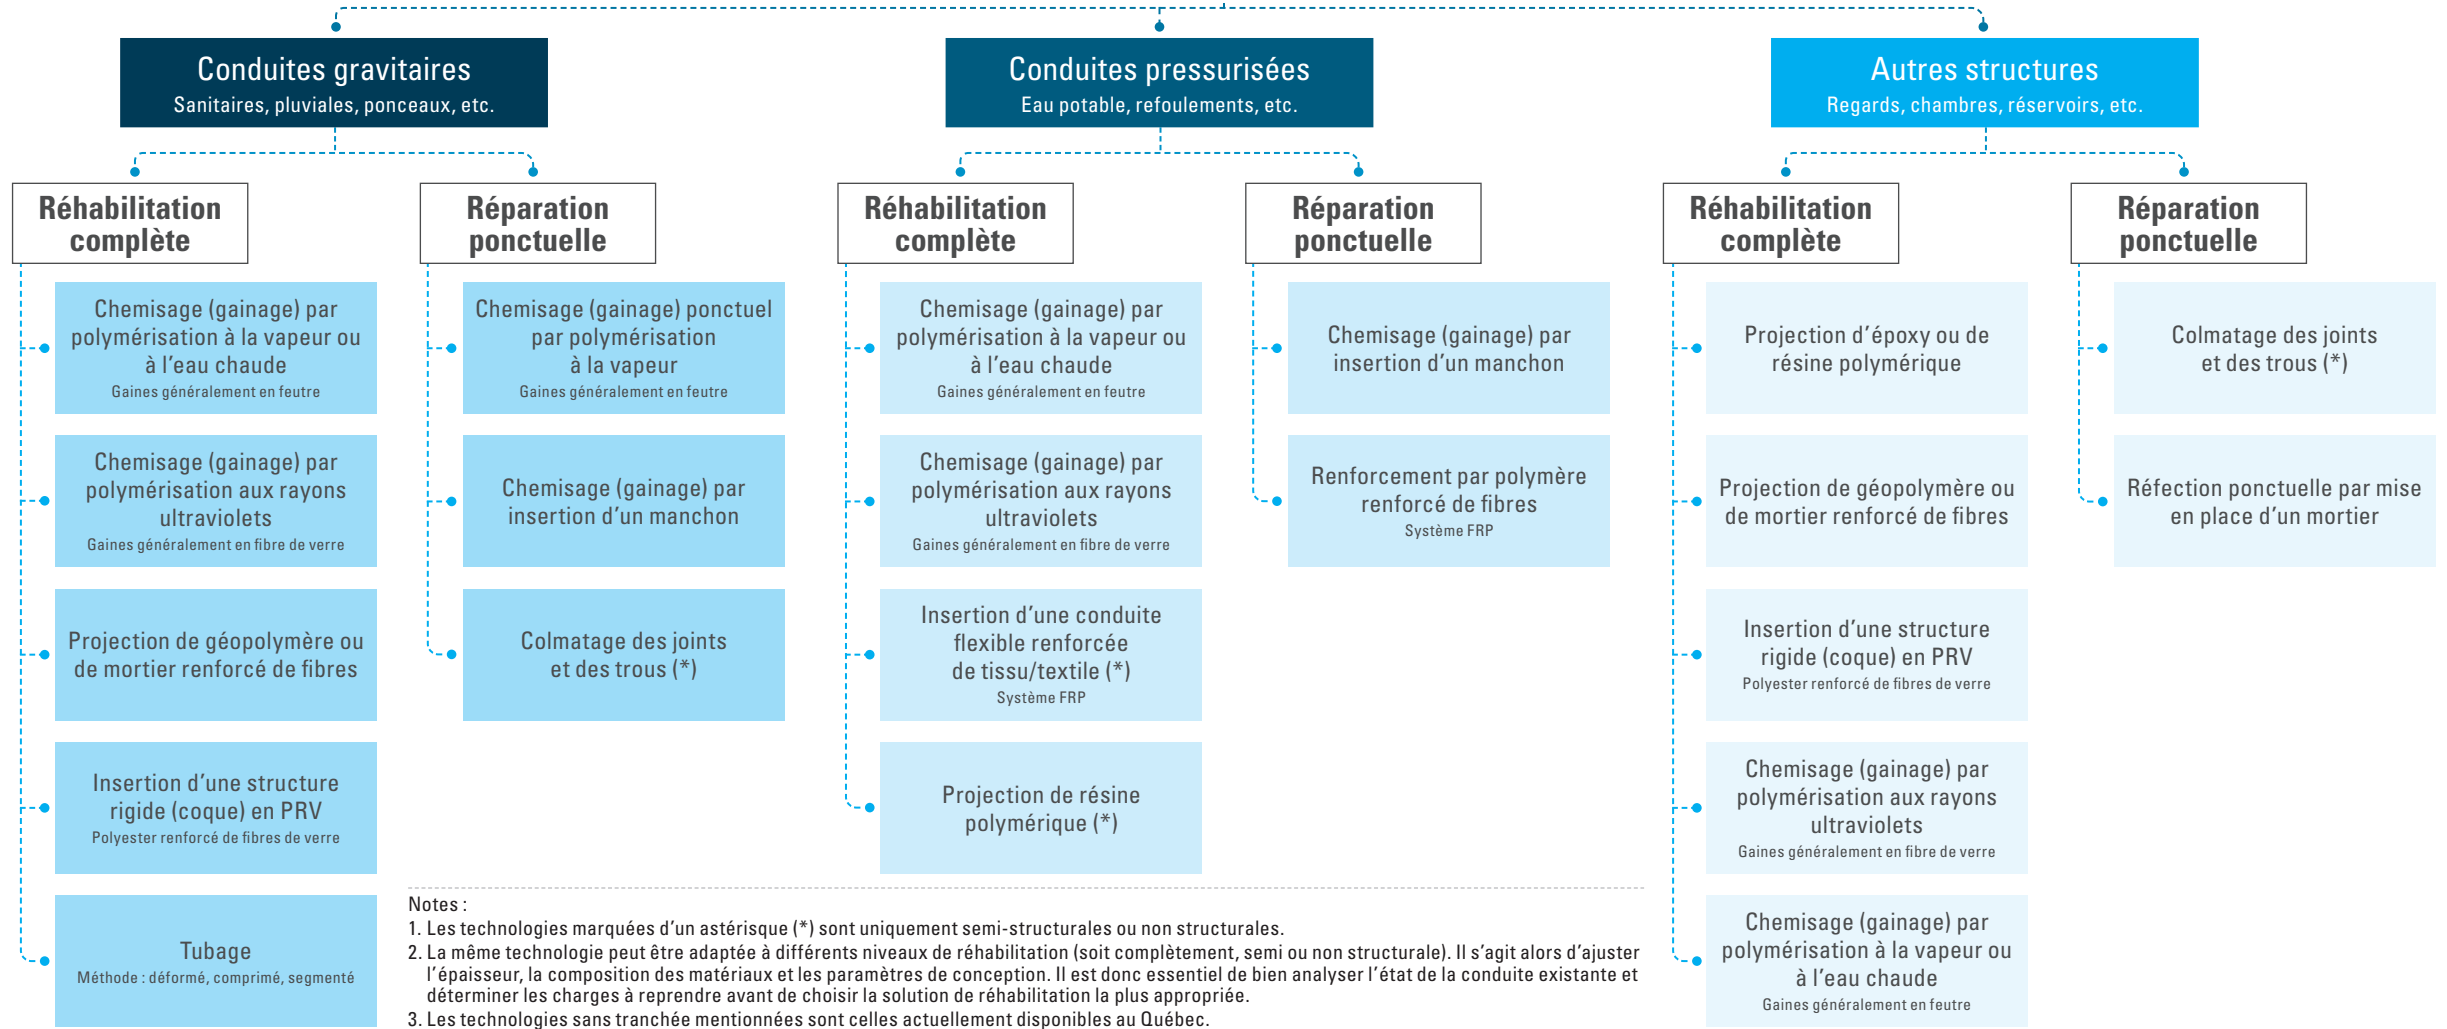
Conduites gravitaires
Sanitaires, pluviales, ponceaux, etc.

Réhabilitation complète

Chemisage (gainage) par polymérisation à la vapeur ou à l'eau chaude
Gaines généralement en feutre

Chemisage (gainage) par polymérisation aux rayons ultraviolets
Gaines généralement en fibre de verre

Projection de géopolymère ou de mortier renforcé de fibres

Insertion d'une structure rigide (coque) en PRV
Polyester renforcé de fibres de verre

Tubage
Méthode : déformé, comprimé, segmenté

Réparation ponctuelle

Chemisage (gainage) ponctuel par polymérisation à la vapeur
Gaines généralement en feutre

Chemisage (gainage) par insertion d'un manchon

Colmatage des joints et des trous (*)

Conduites pressurisées
Eau potable, refoulements, etc.

Réhabilitation complète

Chemisage (gainage) par polymérisation à la vapeur ou à l'eau chaude
Gaines généralement en feutre

Chemisage (gainage) par polymérisation aux rayons ultraviolets
Gaines généralement en fibre de verre

Insertion d'une conduite flexible renforcée de tissu/textile (*)
Système FRP

Projection de résine polymérique (*)

Réparation ponctuelle

Chemisage (gainage) par insertion d'un manchon

Renforcement par polymère renforcé de fibres
Système FRP

Autres structures
Regards, chambres, réservoirs, etc.

Réhabilitation complète

Projection d'époxy ou de résine polymérique

Projection de géopolymère ou de mortier renforcé de fibres

Insertion d'une structure rigide (coque) en PRV
Polyester renforcé de fibres de verre

Chemisage (gainage) par polymérisation aux rayons ultraviolets
Gaines généralement en fibre de verre

Chemisage (gainage) par polymérisation à la vapeur ou à l'eau chaude
Gaines généralement en feutre

Réparation ponctuelle

Colmatage des joints et des trous (*)

Réfection ponctuelle par mise en place d'un mortier

Notes :
1. Les technologies marquées d'un astérisque (*) sont uniquement semi-structurales ou non structurales.
2. La même technologie peut être adaptée à différents niveaux de réhabilitation (soit complètement, semi ou non structurale). Il s'agit alors d'ajuster l'épaisseur, la composition des matériaux et les paramètres de conception. Il est donc essentiel de bien analyser l'état de la conduite existante et déterminer les charges à reprendre avant de choisir la solution de réhabilitation la plus appropriée.
3. Les technologies sans tranchée mentionnées sont celles actuellement disponibles au Québec.